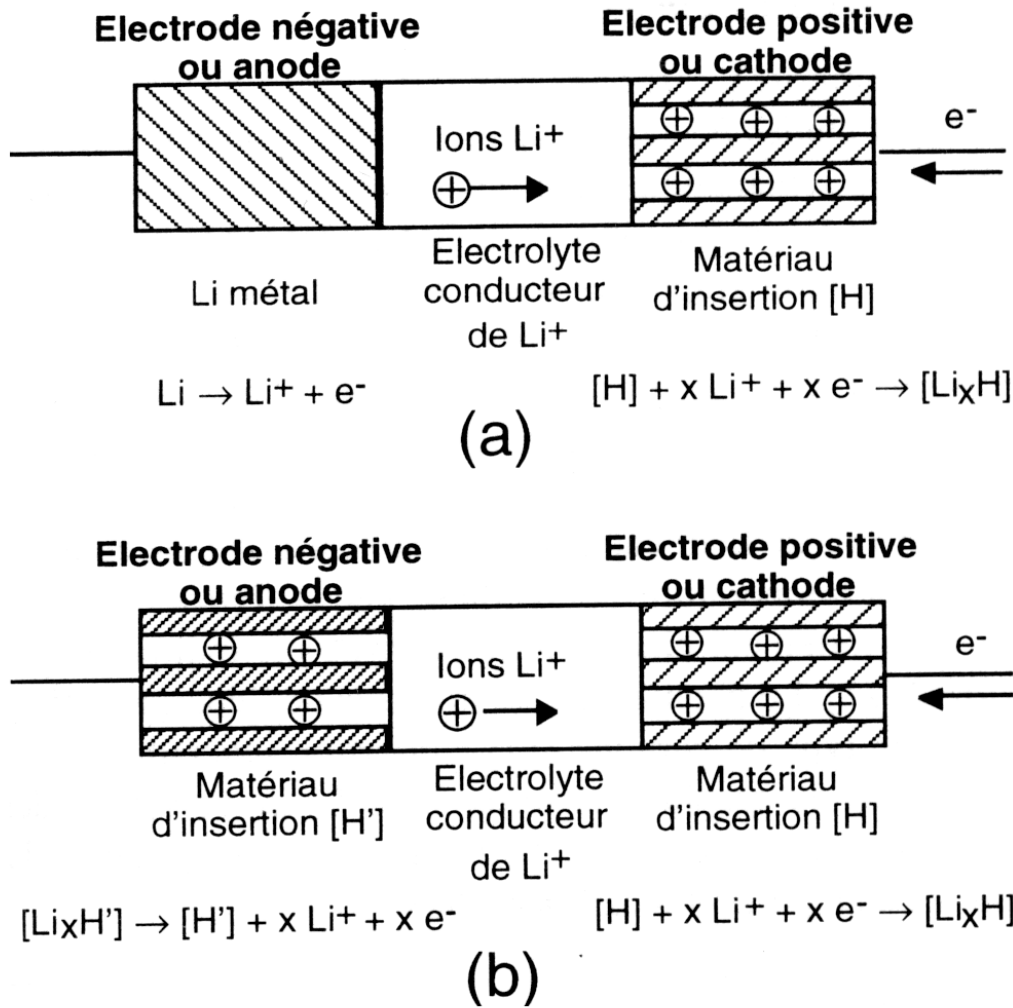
Electrode négative ou anode

Electrode positive ou cathode

Ions $Li^+$

$e^-$

Li métal

Electrolyte conducteur de $Li^+$

Matériau d'insertion [H]

$Li \rightarrow Li^+ + e^-$

$[H] + x\,Li^+ + x\,e^- \rightarrow [Li_xH]$

(a)

Electrode négative ou anode

Electrode positive ou cathode

Ions $Li^+$

$e^-$

Matériau d'insertion [H']

Electrolyte conducteur de $Li^+$

Matériau d'insertion [H]

$[Li_xH'] \rightarrow [H'] + x\,Li^+ + x\,e^-$

$[H] + x\,Li^+ + x\,e^- \rightarrow [Li_xH]$

(b)